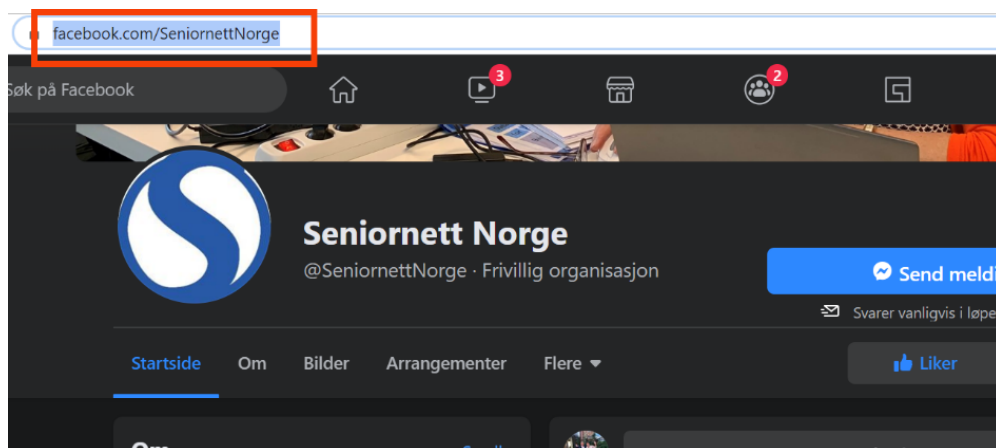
facebook.com/SeniornettNorge

Søk på Facebook

3

2

Seniornett Norge

@SeniornettNorge · Frivillig organisasjon

Send meldi

Svarer vanligvis i løpe

Startside Om Bilder Arrangementer Flere

Liker

Om